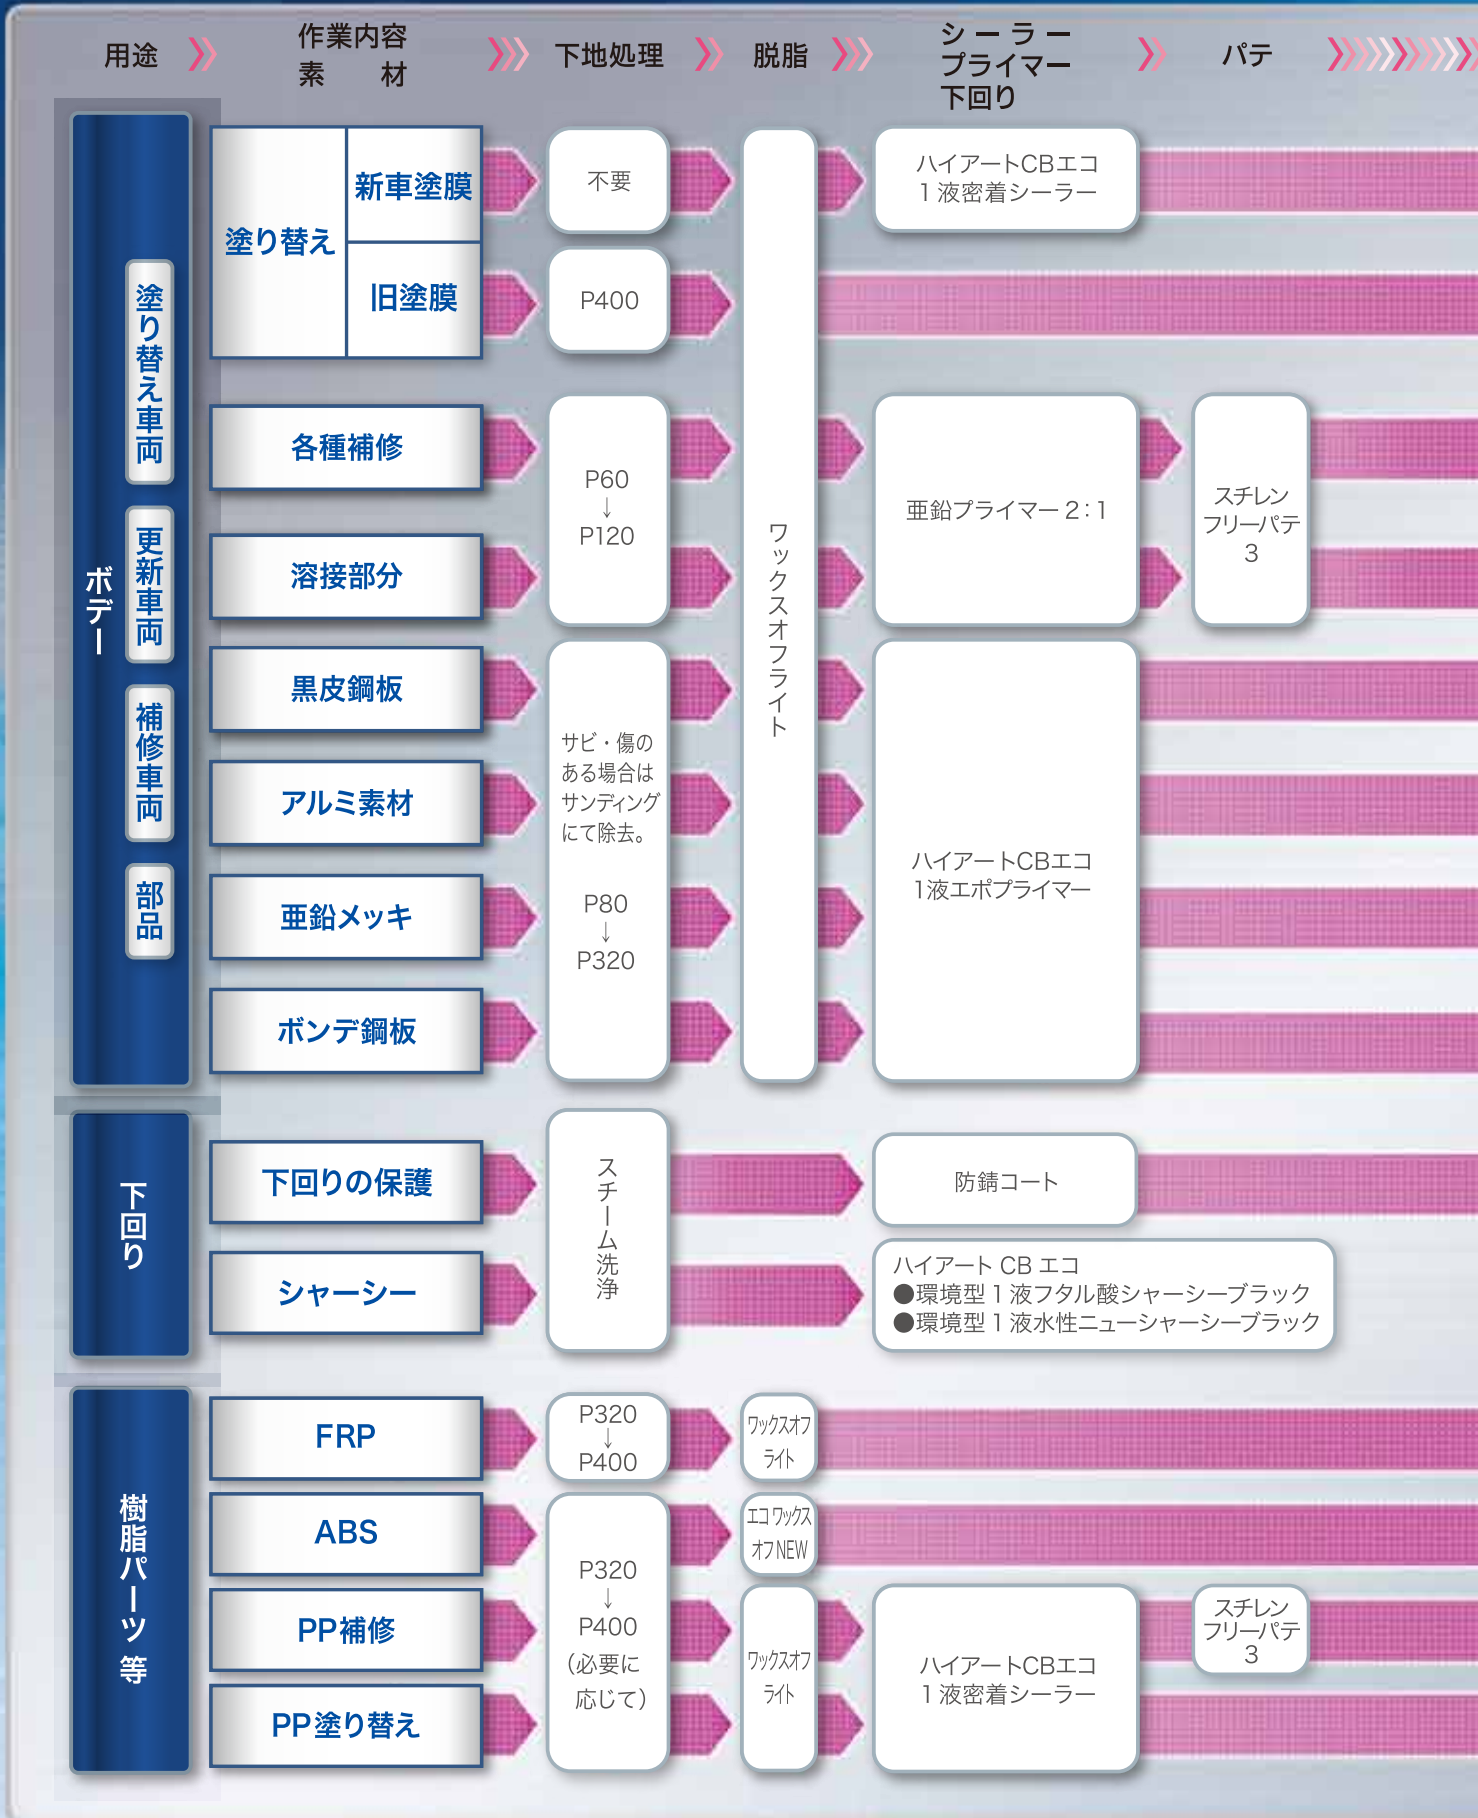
用途 作業内容 素 材 下地処理 脱脂 シーラー プライマー 下回り パテ

ボデー

塗り替え車両

更新車両

補修車両

部品

塗り替え

新車塗膜

旧塗膜

各種補修

溶接部分

黒皮鋼板

アルミ素材

亜鉛メッキ

ボンデ鋼板

不要

P400

P60 ↓ P120

サビ・傷のある場合はサンディングにて除去。

P80 ↓ P320

ワックスオフライト

ハイアートCBエコ 1液密着シーラー

亜鉛プライマー 2:1

スチレンフリーパテ 3

ハイアートCBエコ 1液エポプライマー

下回り

下回りの保護

シャーシー

スチーム洗浄

防錆コート

ハイアート CB エコ
●環境型 1 液フタル酸シャーシーブラック
●環境型 1 液水性ニューシャーシーブラック

樹脂パーツ等

FRP

ABS

PP補修

PP塗り替え

P320 ↓ P400

P320 ↓ P400 (必要に応じて)

ワックスオフライト

エコワックスオフNEW

ワックスオフライト

ハイアートCBエコ 1液密着シーラー

スチレンフリーパテ 3